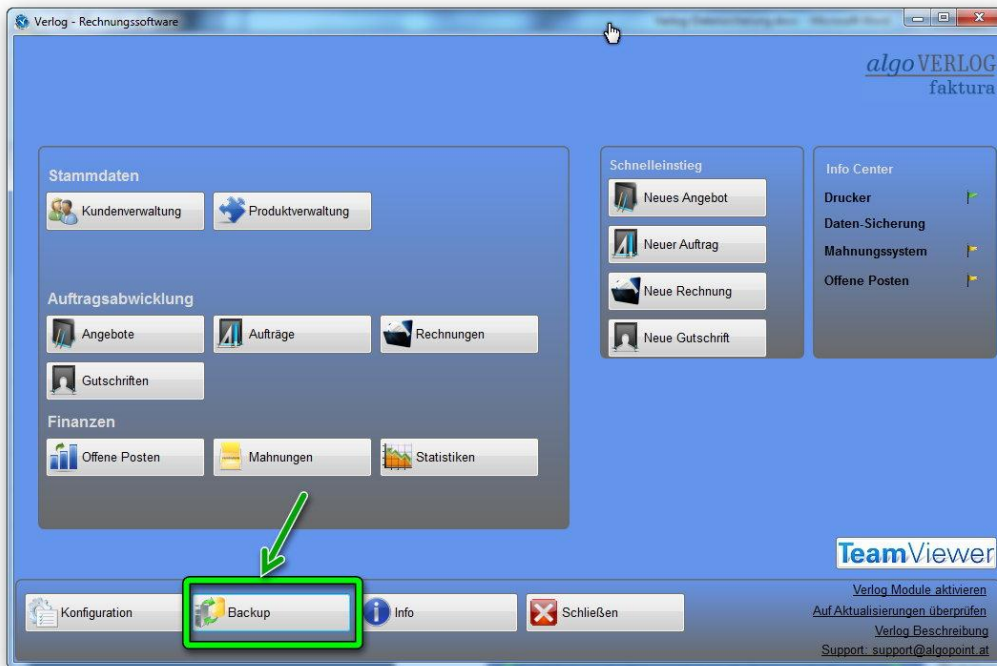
Verlog - Rechnungssoftware

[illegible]

algo VERLOG
faktura

Stammdaten

Kundenverwaltung

Produktverwaltung

Auftragsabwicklung

Angebote

Aufträge

Rechnungen

Gutschriften

Finanzen

Offene Posten

Mahnungen

Statistiken

Schnelleinstieg

Neues Angebot

Neuer Auftrag

Neue Rechnung

Neue Gutschrift

Info Center

Drucker

Daten-Sicherung

Mahnungssystem

Offene Posten

TeamViewer

Konfiguration

Backup

Info

Schließen

Verlog Module aktivieren

Auf Aktualisierungen überprüfen

Verlog Beschreibung

Support: support@algopoint.at